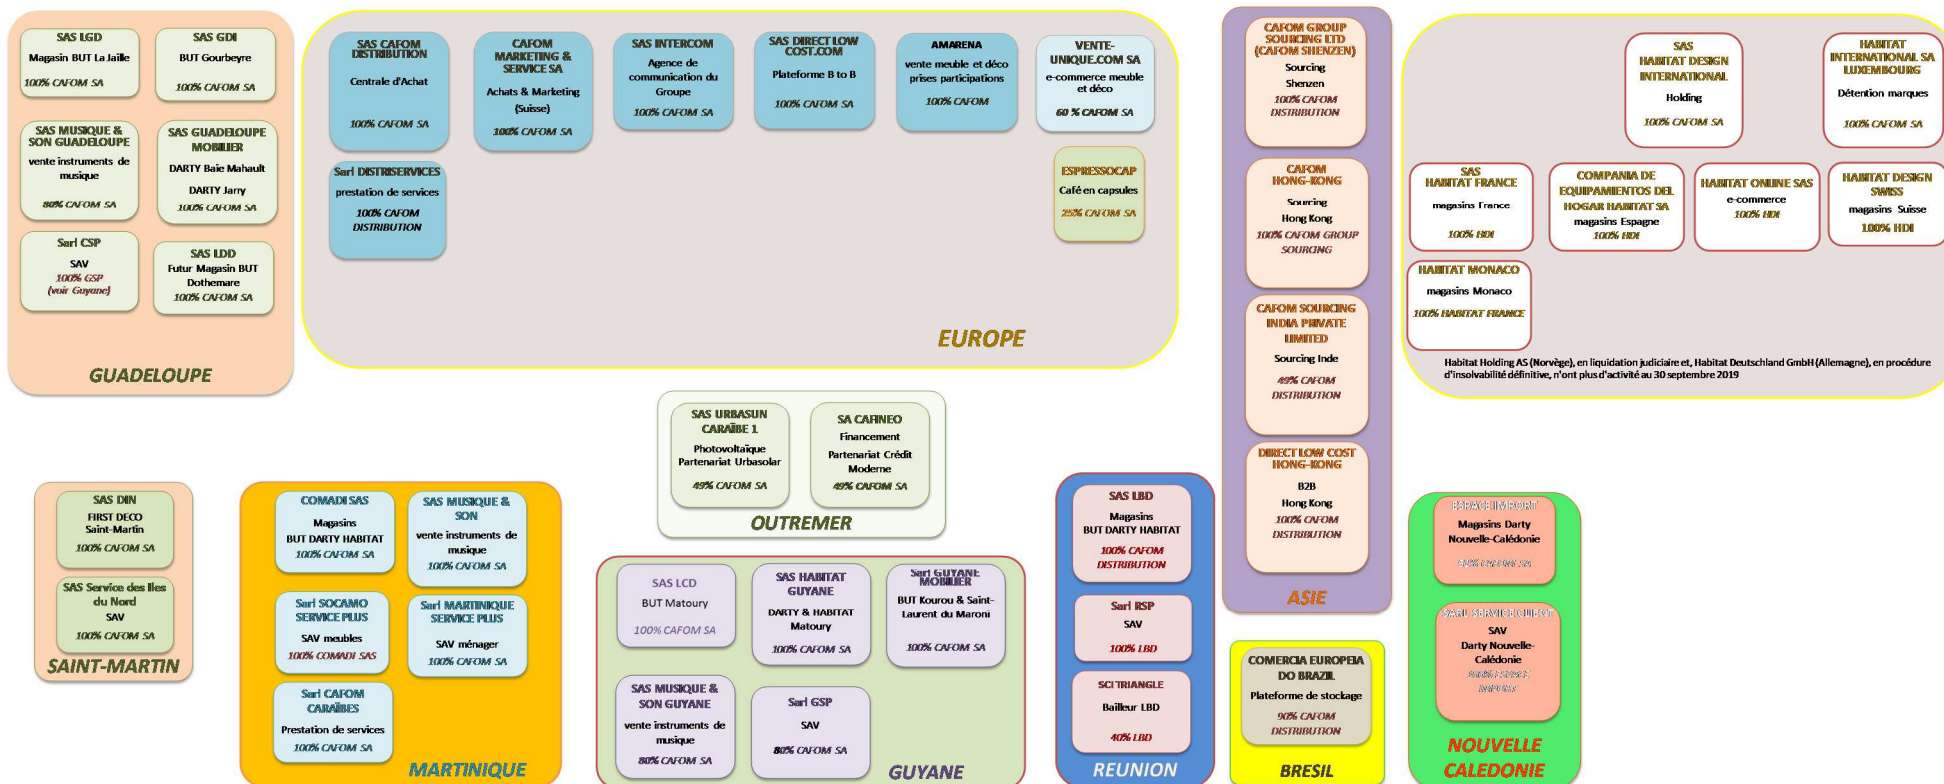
SAS LGD
Magasin BUT La Jaille
100% CAFOM SA

SAS GDI
BUT Gourbeyre
100% CAFOM SA

SAS MUSIQUE & SON GUADELOUPE
vente instruments de musique
80% CAFOM SA

SAS GUADELOUPE MOBILIER
DARTY Baie Mahault
DARTY Jarry
100% CAFOM SA

Sarl CSP
SAV
100% GSP
(voir Guyane)

SAS LDD
Futur Magasin BUT Dothemare
100% CAFOM SA

GUADELOUPE

SAS CAFOM DISTRIBUTION
Centrale d'Achat
100% CAFOM SA

CAFOM MARKETING & SERVICE SA
Achats & Marketing (Suisse)
100% CAFOM SA

SAS INTERCOM
Agence de communication du Groupe
100% CAFOM SA

SAS DIRECT LOW COST.COM
Plateforme B to B
100% CAFOM SA

AMARENA
vente meuble et déco prises participations
100% CAFOM

VENTE-UNIQUE.COM SA
e-commerce meuble et déco
60 % CAFOM SA

Sarl DISTRISERVICES
prestation de services
100% CAFOM DISTRIBUTION

ESPRESSOCAP
Café en capsules
25% CAFOM SA

EUROPE

CAFOM GROUP SOURCING LTD (CAFOM SHENZEN)
Sourcing
Shenzen
100% CAFOM DISTRIBUTION

CAFOM HONG-KONG
Sourcing
Hong Kong
100% CAFOM GROUP SOURCING

CAFOM SOURCING INDIA PRIVATE LIMITED
Sourcing Inde
49% CAFOM DISTRIBUTION

DIRECT LOW COST HONG-KONG
B2B
Hong Kong
100% CAFOM DISTRIBUTION

ASIE

SAS HABITAT DESIGN INTERNATIONAL
Holding
100% CAFOM SA

HABITAT INTERNATIONAL SA LUXEMBOURG
Détention marques
100% CAFOM SA

SAS HABITAT FRANCE
magasins France
100% HDI

COMPANIA DE EQUIPAMIENTOS DEL HOGAR HABITAT SA
magasins Espagne
100% HDI

HABITAT ONLINE SAS
e-commerce
100% HDI

HABITAT DESIGN SWISS
magasins Suisse
100% HDI

HABITAT MONACO
magasins Monaco
100% HABITAT FRANCE

Habitat Holding AS (Norvège), en liquidation judiciaire et, Habitat Deutschland GmbH (Allemagne), en procédure d'insolvabilité définitive, n'ont plus d'activité au 30 septembre 2019

SAS URBASUN CARAÏBE 1
Photovoltaïque Partenariat Urbasolar
49% CAFOM SA

SA CAFINEO
Financement
Partenariat Crédit Moderne
49% CAFOM SA

OUTREMER

SAS DIN
FIRST DECO Saint-Martin
100% CAFOM SA

SAS Service des Iles du Nord
SAV
100% CAFOM SA

SAINT-MARTIN

COMADI SAS
Magasins
BUT DARTY HABITAT
100% CAFOM SA

SAS MUSIQUE & SON
vente instruments de musique
100% CAFOM SA

Sarl SOCAMO SERVICE PLUS
SAV meubles
100% COMADI SAS

Sarl MARTINIQUE SERVICE PLUS
SAV ménager
100% CAFOM SA

Sarl CAFOM CARAÏBES
Prestation de services
100% CAFOM SA

MARTINIQUE

SAS LCD
BUT Matoury
100% CAFOM SA

SAS HABITAT GUYANE
DARTY & HABITAT Matoury
100% CAFOM SA

Sarl GUYANE MOBILIER
BUT Kourou & Saint-Laurent du Maroni
100% CAFOM SA

SAS MUSIQUE & SON GUYANE
vente instruments de musique
80% CAFOM SA

Sarl GSP
SAV
80% CAFOM SA

GUYANE

SAS LBD
Magasins
BUT DARTY HABITAT
100% CAFOM DISTRIBUTION

Sarl RSP
SAV
100% LBD

SCI TRIANGLE
Bailleur LBD
40% LBD

REUNION

COMERCIA EUROPEIA DO BRAZIL
Plateforme de stockage
90% CAFOM DISTRIBUTION

BRESIL

ESPACE IMPORT
Magasins Darty Nouvelle-Calédonie
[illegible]

SARL SERVICE CLIENT
SAV
Darty Nouvelle-Calédonie
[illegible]

NOUVELLE CALEDONIE